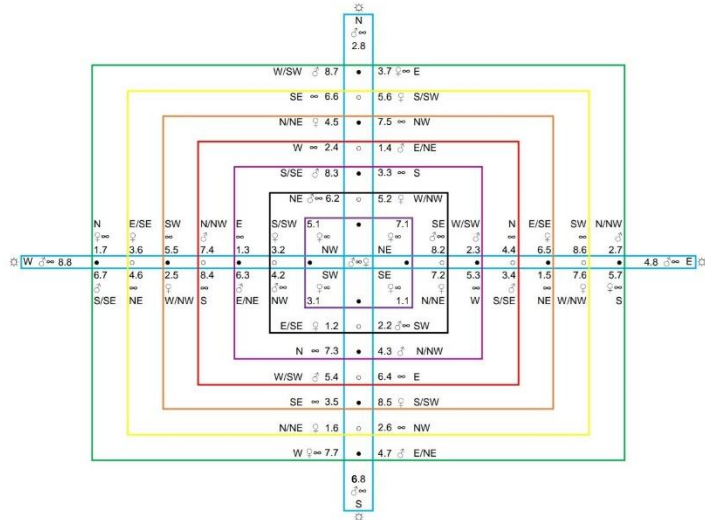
☼
N
♂∞
2.8

W/SW ♂ 8.7 • 3.7 ♀∞ E
SE ∞ 6.6 ○ 5.6 ♀ S/SW
N/NE ♀ 4.5 • 7.5 ∞ NW
W ∞ 2.4 ○ 1.4 ♂ E/NE
SE/SE ♂ 8.3 • 3.3 ∞ S
NE ♂∞ 6.2 ○ 5.2 ♀ W/NW

N ♀∞ 1.7 | E/SE ♀ 3.6 | SW ∞ 5.5 | N/NW ♂ 7.4 | E ∞ 1.3 | S/SW ♀ 3.2 | 5.1 ♀ NW | 7.1 ♂ NE | SE ♂ 8.2 | W/SW ♀ 2.3 | N ∞ 4.4 | E/SE ♀ 6.5 | SW ♂ 8.6 | N/NW ♂ 2.7

☼ W ♂∞ 8.8 • ○ • ○ • ○ • ♂∞♀ • ○ • ☆ • ○ • 4.8 ♂∞ E ☼

6.7 ♂ S/SE | 4.6 ∞ NE | 2.5 ♀ W/NW | 8.4 ∞ S | 6.3 ♀ E/NE | 4.2 ∞ NW | SW ♀∞ 3.1 | SE ♂ 1.1 | 7.2 ♂ N/NE | 5.3 ∞ W | 3.4 ♂ S/SE | 1.5 ∞ NE | 7.6 ♂ W/NW | 5.7 ♀∞ S

E/SE ♀ 1.2 • 2.2 ♂∞ SW
N ∞ 7.3 • 4.3 ♂ N/NW
W/SW ♀ 5.4 ○ 6.4 ∞ E
SE ∞ 3.5 • 8.5 ♀ S/SW
N/NE ♀ 1.6 ○ 2.6 ∞ NW
W ♀∞ 7.7 • 4.7 ♂ E/NE

6.8
♂∞
S
☼